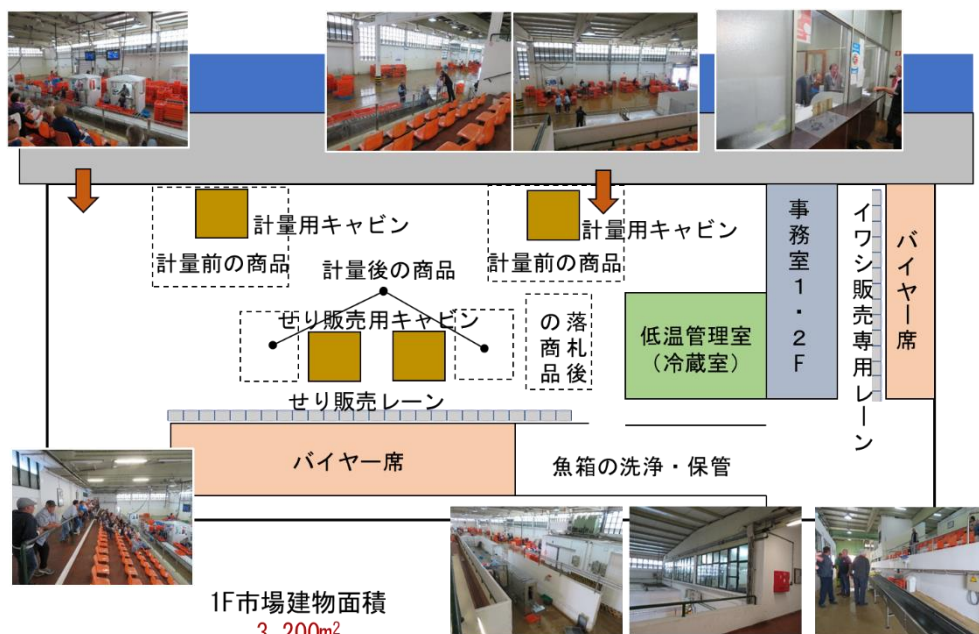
計量用キャビン
計量前の商品

計量用キャビン
計量前の商品

計量後の商品

せり販売用キャビン

落札後の商品

低温管理室
（冷蔵室）

事務室1・2F

イワシ販売専用レーン

バイヤー席

せり販売レーン

バイヤー席

魚箱の洗浄・保管

1F市場建物面積
3,200m$^2$